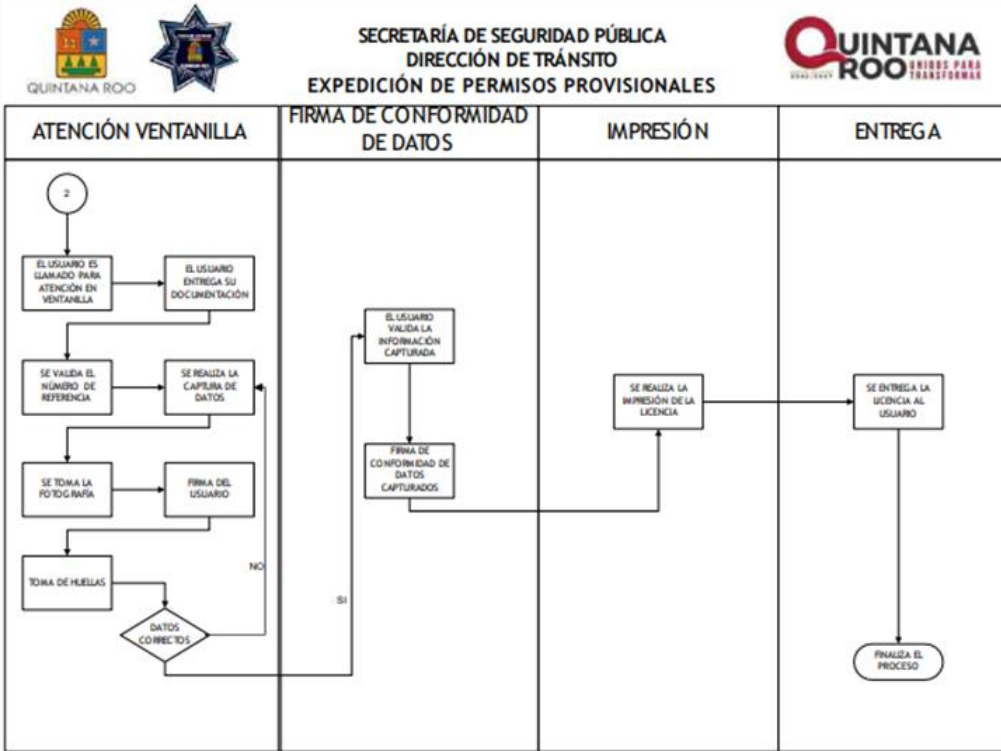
QUINTANA ROO

SECRETARÍA DE SEGURIDAD PÚBLICA
DIRECCIÓN DE TRÁNSITO
EXPEDICIÓN DE PERMISOS PROVISIONALES

QUINTANA ROO UNIDOS PARA TRANSFORMAR

| ATENCIÓN VENTANILLA | FIRMA DE CONFORMIDAD DE DATOS | IMPRESIÓN | ENTREGA |
|---|---|---|---|

2

EL USUARIO ES LLAMADO PARA ATENCIÓN EN VENTANILLA

EL USUARIO ENTREGA SU DOCUMENTACIÓN

SE VALIDA EL NÚMERO DE REFERENCIA

SE REALIZA LA CAPTURA DE DATOS

SE TOMA LA FOTOGRAFÍA

FIRMA DEL USUARIO

TOMA DE HUELLAS

DATOS CORRECTOS

NO

SI

EL USUARIO VALIDA LA INFORMACIÓN CAPTURADA

FIRMA DE CONFORMIDAD DE DATOS CAPTURADOS

SE REALIZA LA IMPRESIÓN DE LA LICENCIA

SE ENTREGA LA LICENCIA AL USUARIO

FINALIZA EL PROCESO